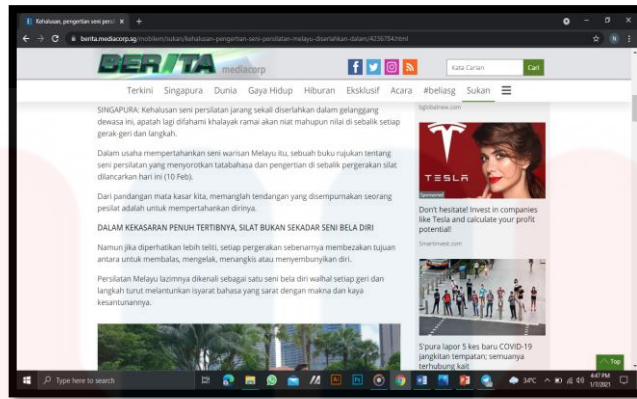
Kehalusan, pengertian seni persil ×
+

berita.mediacorp.sg/mobilem/sukan/kehalusan-pengertian-seni-persilatan-melayu-diserlahkan-dalam/4256784.html

BERITA mediacorp

Kata Carian
Cari

Terkini Singapura Dunia Gaya Hidup Hiburan Eksklusif Acara #beliasg Sukan

SINGAPURA: Kehalusan seni persilatan jarang sekali diserlahkan dalam gelanggang dewasa ini, apatah lagi difahami khalayak ramai akan niat mahupun nilai di sebalik setiap gerak-geri dan langkah.

Dalam usaha mempertahankan seni warisan Melayu itu, sebuah buku rujukan tentang seni persilatan yang menyorotkan tatabahasa dan pengertian di sebalik pergerakan silat dilancarkan hari ini (10 Feb).

Dari pandangan mata kasar kita, memanglah tendangan yang disempurnakan seorang pesilat adalah untuk mempertahankan dirinya.

DALAM KEKASARAN PENUH TERTIBNYA, SILAT BUKAN SEKADAR SENI BELA DIRI

Namun jika diperhatikan lebih teliti, setiap pergerakan sebenarnya membezakan tujuan antara untuk membalas, mengelak, menangkis atau menyembunyikan diri.

Persilatan Melayu lazimnya dikenali sebagai satu seni bela diri walhal setiap geri dan langkah turut melantunkan isyarat bahasa yang sarat dengan makna dan kaya kesantunannya.

bgtobanew.com

TESLA

Sponsored

Don't hesitate! Invest in companies like Tesla and calculate your profit potential!

Smartinvest.com

S'pura lapor 5 kes baru COVID-19 jangkitan tempatan; semuanya terhubung kait

Top

Type here to search

34°C
4:47 PM
1/7/2021